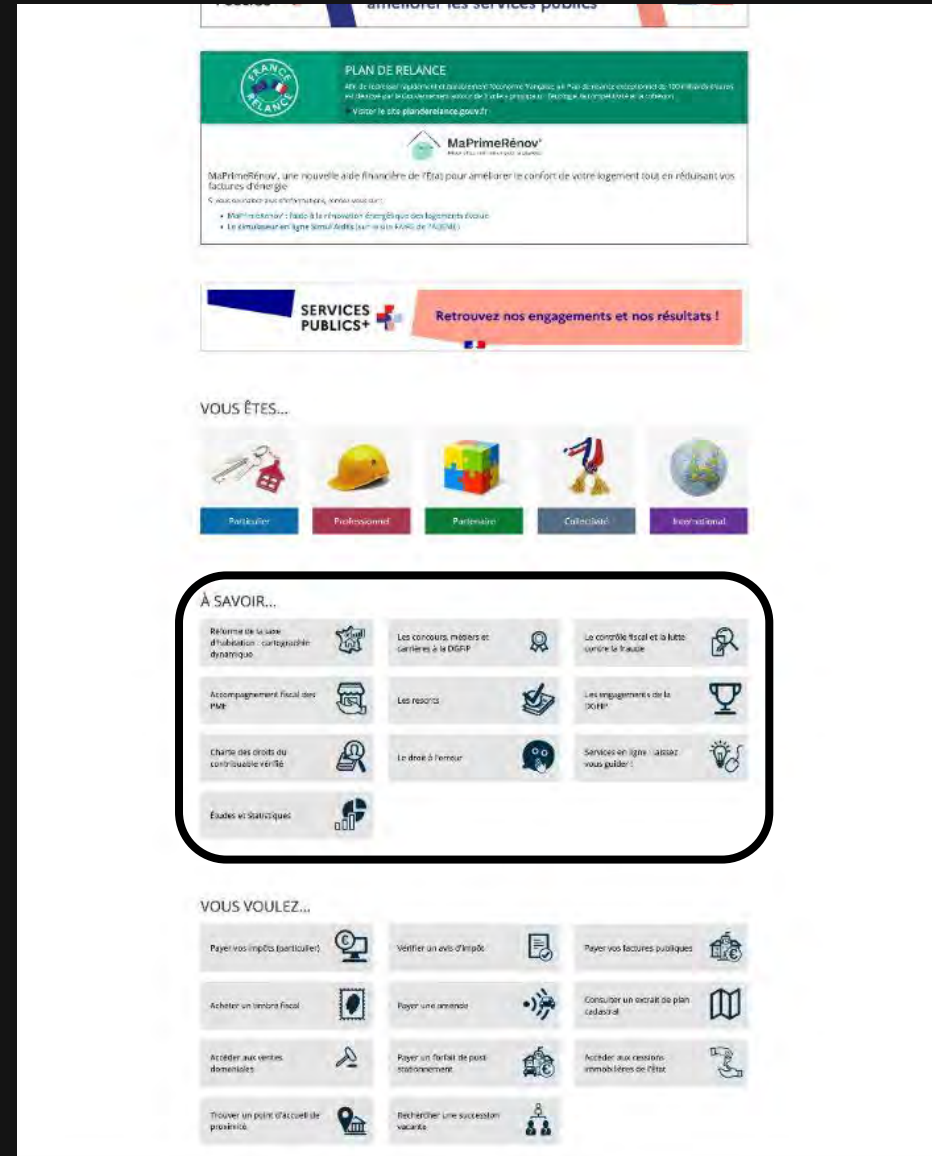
améliorer les services publics

FRANCE RELANCE

PLAN DE RELANCE

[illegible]

Visiter le site planderelance.gouv.fr

MaPrimeRénov'

MaPrimeRénov', une nouvelle aide financière de l'État pour améliorer le confort de votre logement tout en réduisant vos factures d'énergie

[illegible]

• MaPrimeRénov' : l'aide à la rénovation énergétique des logements évolue
• Le simulateur en ligne Simul'Aides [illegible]

SERVICES PUBLICS+

Retrouvez nos engagements et nos résultats !

VOUS ÊTES...

Particulier | Professionnel | Partenaire | Collectivité | International

À SAVOIR...

Réforme de la taxe d'habitation : cartographie dynamique

Les concours, métiers et carrières à la DGFiP

Le contrôle fiscal et la lutte contre la fraude

Accompagnement fiscal des PME

Les rescrits

Les engagements de la DGFiP

Charte des droits du contribuable vérifié

Le droit à l'erreur

Services en ligne : laissez vous guider !

Études et Statistiques

VOUS VOULEZ...

Payer vos impôts (particulier)

Vérifier un avis d'impôt

Payer vos factures publiques

Acheter un timbre fiscal

Payer une amende

Consulter un extrait de plan cadastral

Accéder aux ventes domaniales

Payer un forfait de post-stationnement

Accéder aux cessions immobilières de l'État

Trouver un point d'accueil de proximité

Rechercher une succession vacante